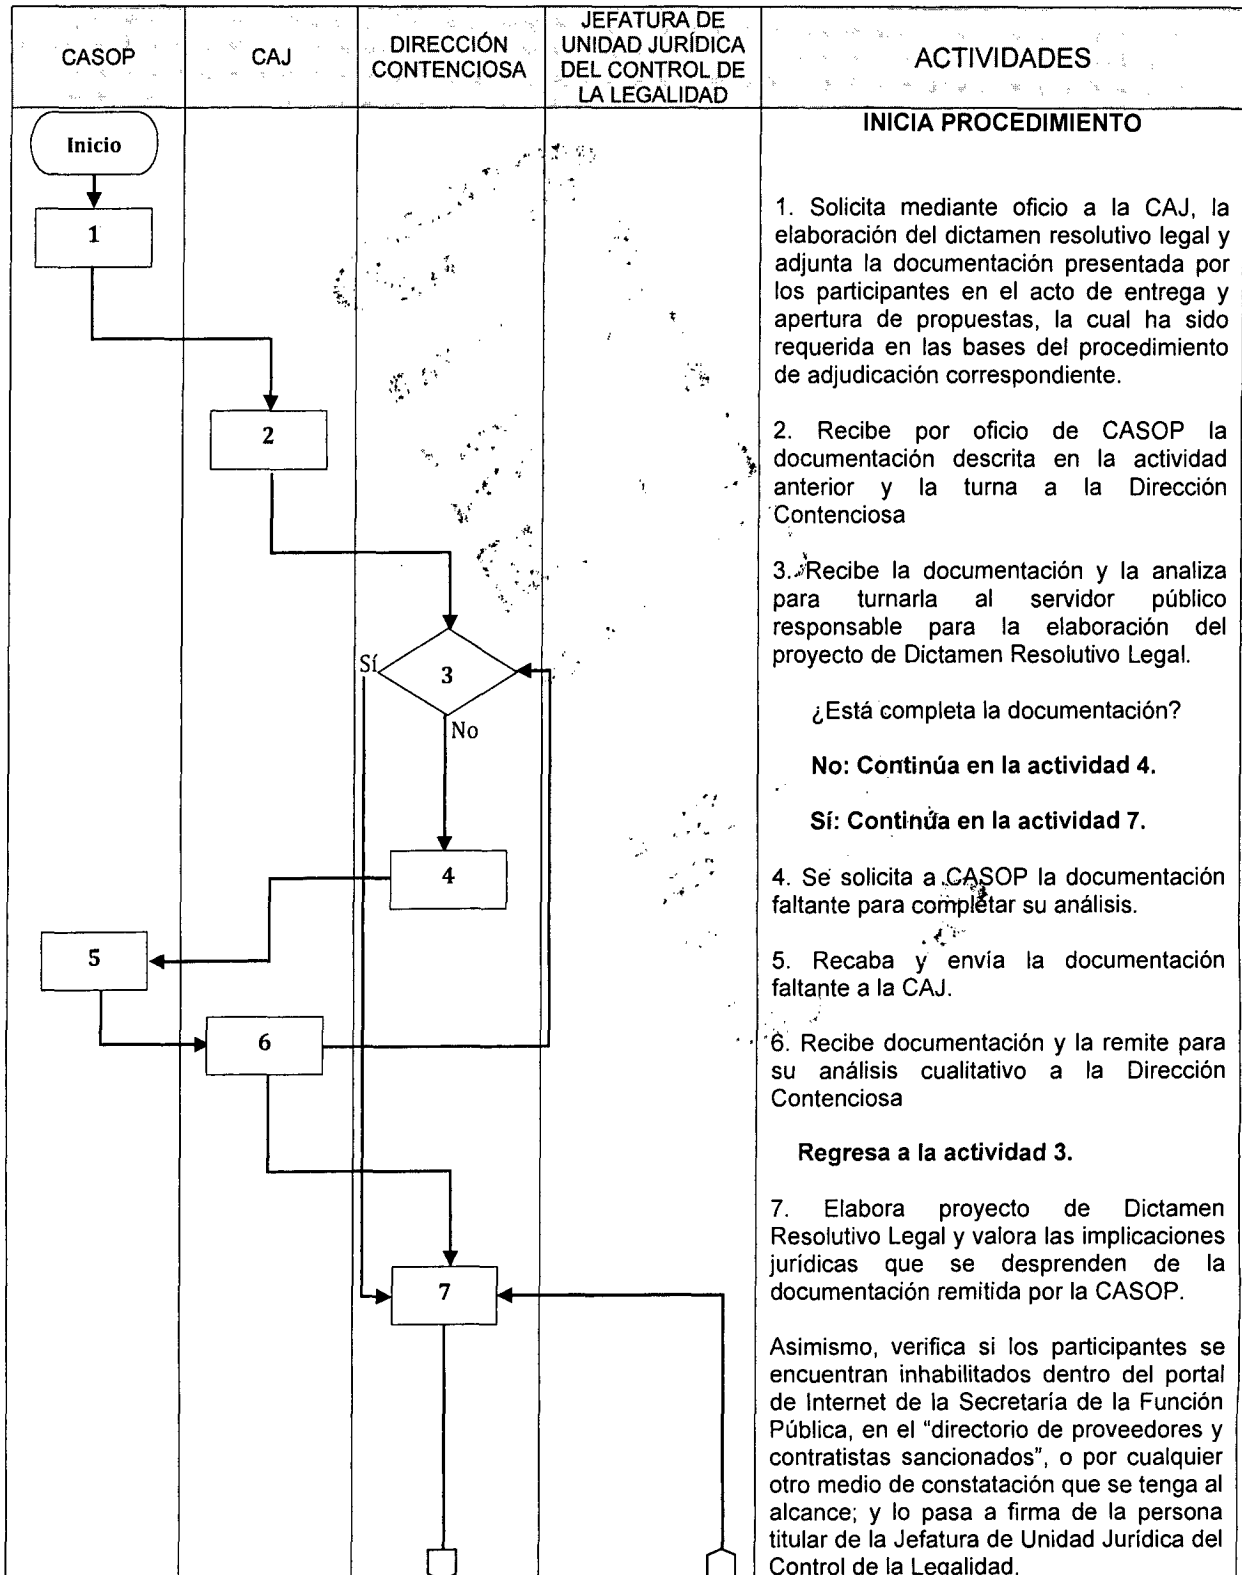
| CASOP | CAJ | DIRECCIÓN CONTENCIOSA | JEFATURA DE UNIDAD JURÍDICA DEL CONTROL DE LA LEGALIDAD | ACTIVIDADES |
|---|---|---|---|---|

Inicio

1

2

Sí

3

No

4

5

6

7

INICIA PROCEDIMIENTO

1. Solicita mediante oficio a la CAJ, la elaboración del dictamen resolutivo legal y adjunta la documentación presentada por los participantes en el acto de entrega y apertura de propuestas, la cual ha sido requerida en las bases del procedimiento de adjudicación correspondiente.

2. Recibe por oficio de CASOP la documentación descrita en la actividad anterior y la turna a la Dirección Contenciosa

3. Recibe la documentación y la analiza para turnarla al servidor público responsable para la elaboración del proyecto de Dictamen Resolutivo Legal.

¿Está completa la documentación?

No: Continúa en la actividad 4.

Sí: Continúa en la actividad 7.

4. Se solicita a CASOP la documentación faltante para completar su análisis.

5. Recaba y envía la documentación faltante a la CAJ.

6. Recibe documentación y la remite para su análisis cualitativo a la Dirección Contenciosa

Regresa a la actividad 3.

7. Elabora proyecto de Dictamen Resolutivo Legal y valora las implicaciones jurídicas que se desprenden de la documentación remitida por la CASOP.

Asimismo, verifica si los participantes se encuentran inhabilitados dentro del portal de Internet de la Secretaría de la Función Pública, en el "directorio de proveedores y contratistas sancionados", o por cualquier otro medio de constatación que se tenga al alcance; y lo pasa a firma de la persona titular de la Jefatura de Unidad Jurídica del Control de la Legalidad.